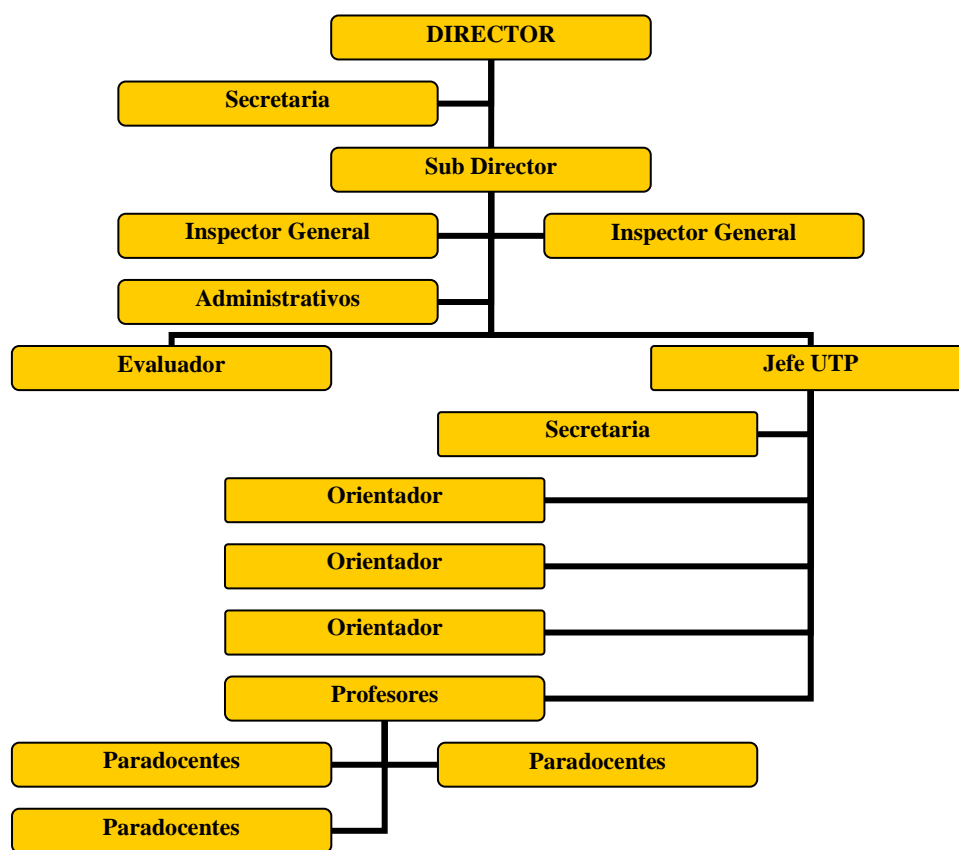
DIRECTOR

Secretaria

Sub Director

Inspector General

Inspector General

Administrativos

Evaluador

Jefe UTP

Secretaria

Orientador

Orientador

Orientador

Profesores

Paradocentes

Paradocentes

Paradocentes